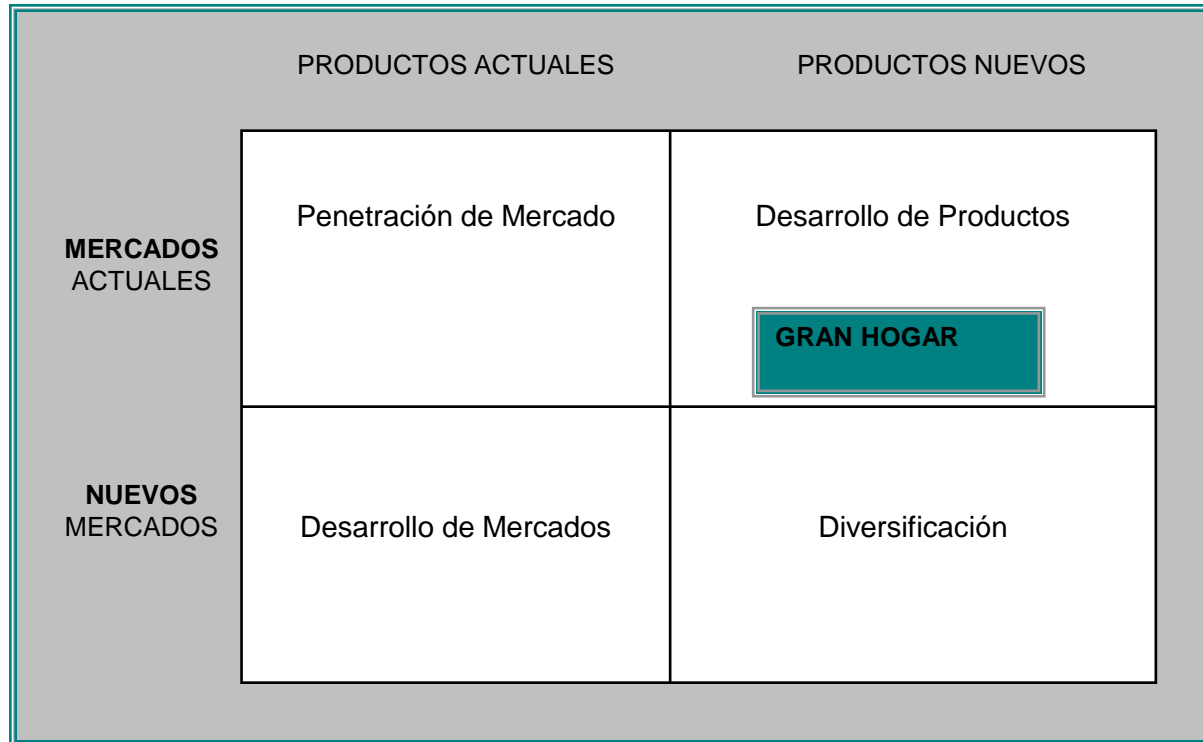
|  | PRODUCTOS ACTUALES | PRODUCTOS NUEVOS |
|---|---|---|
| **MERCADOS** ACTUALES | Penetración de Mercado | Desarrollo de Productos<br>**GRAN HOGAR** |
| **NUEVOS** MERCADOS | Desarrollo de Mercados | Diversificación |